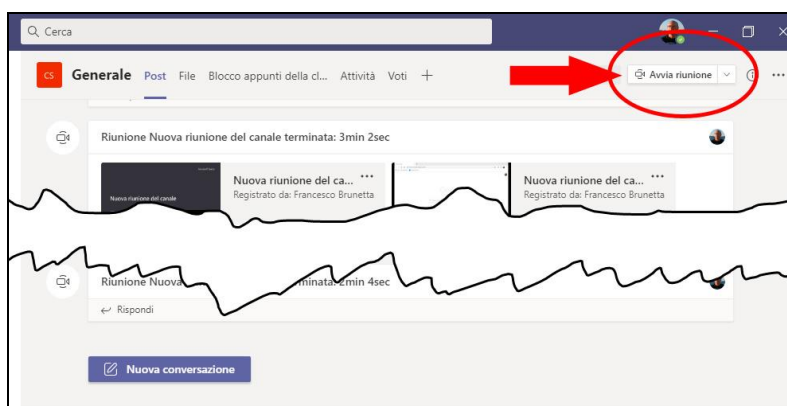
Cerca

CS Generale Post File Blocco appunti della cl... Attività Voti +

Avvia riunione

Riunione Nuova riunione del canale terminata: 3min 2sec

Nuova riunione del canale

Nuova riunione del ca... ···
Registrato da: Francesco Brunetta

Nuova riunione del ca... ···
Registrato da: Francesco Brunetta

Riunione Nuova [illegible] terminata: 2min 4sec

← Rispondi

Nuova conversazione